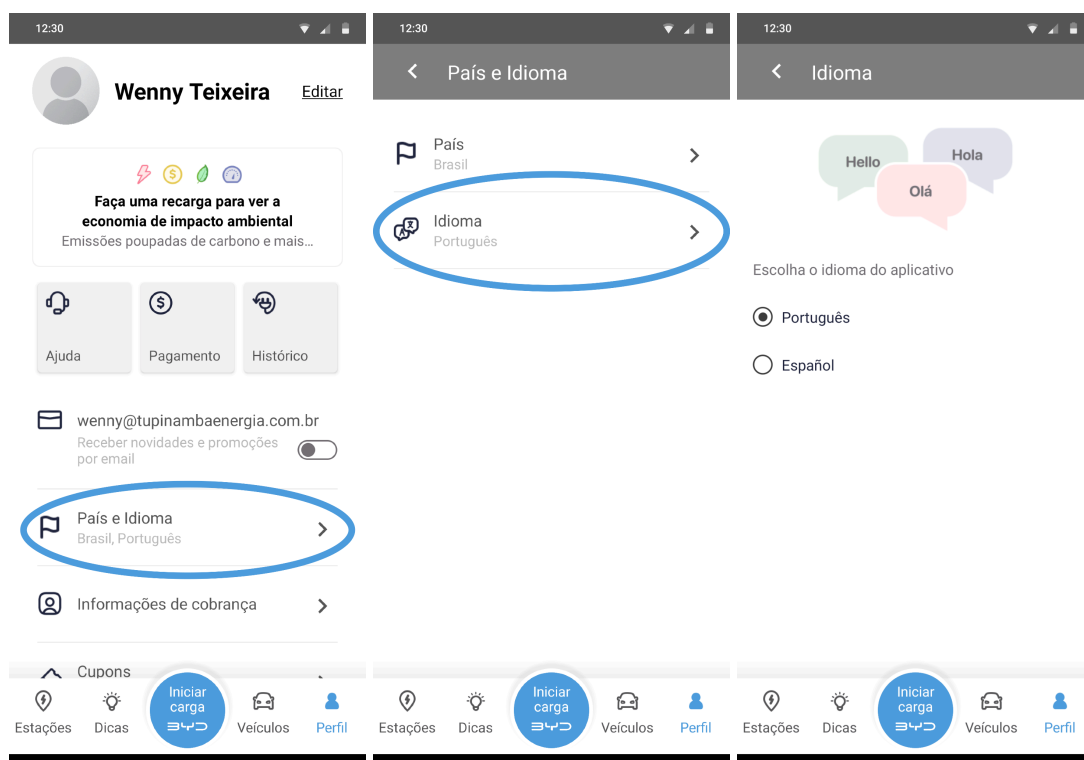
12:30

Wenny Teixeira Editar

Faça uma recarga para ver a economia de impacto ambiental
Emissões poupadas de carbono e mais...

Ajuda
Pagamento
Histórico

wenny@tupinambaenergia.com.br
Receber novidades e promoções por email

País e Idioma
Brasil, Português

Informações de cobrança

Cupons

Estações
Dicas
Iniciar carga
BYD
Veículos
Perfil

12:30

País e Idioma

País
Brasil

Idioma
Português

Estações
Dicas
Iniciar carga
BYD
Veículos
Perfil

12:30

Idioma

Hello
Hola
Olá

Escolha o idioma do aplicativo

Português

Español

Estações
Dicas
Iniciar carga
BYD
Veículos
Perfil